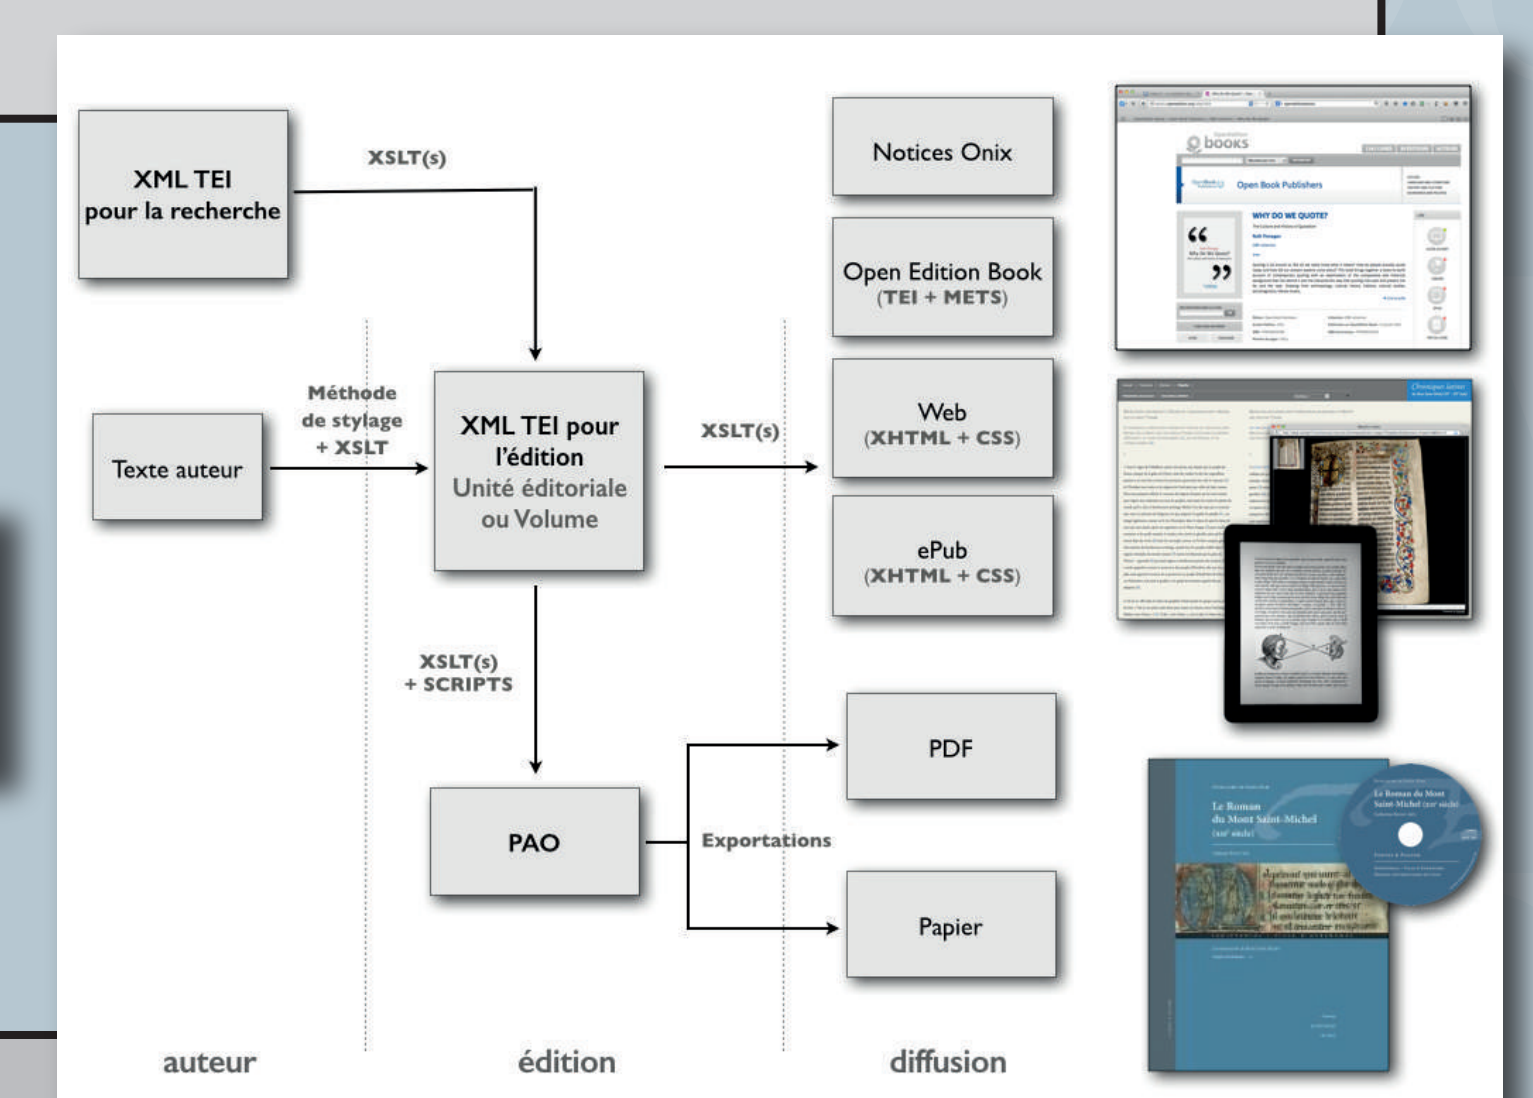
XML TEI pour la recherche

XSLT(s)

Notices Onix

Open Edition Book (TEI + METS)

Texte auteur

Méthode de stylage + XSLT

XML TEI pour l'édition
Unité éditoriale ou Volume

XSLT(s)

Web (XHTML + CSS)

ePub (XHTML + CSS)

XSLT(s) + SCRIPTS

PDF

PAO

Exportations

Papier

auteur

édition

diffusion

books

Open Book Publishers

WHY DO WE QUOTE?

Le Roman du Mont Saint-Michel (XIVe siècle)

Le Roman du Mont Saint-Michel (XIVe siècle)